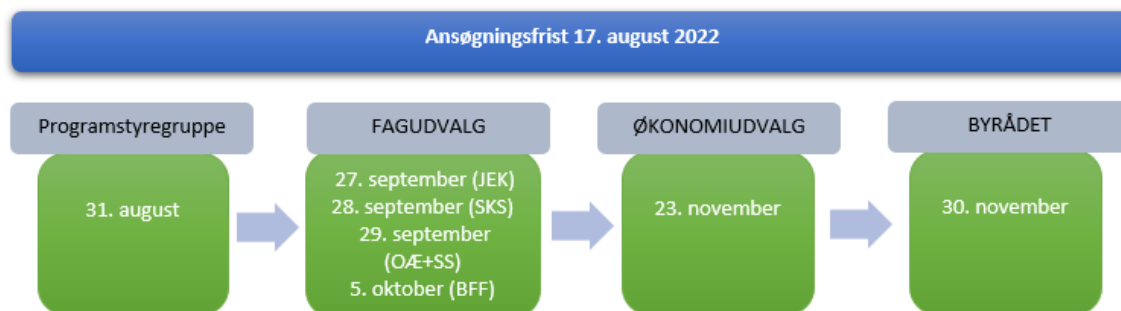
Ansøgningsfrist 17. august 2022

Programstyregruppe

31. august

FAGUDVALG

27. september (JEK)
28. september (SKS)
29. september (OÆ+SS)
5. oktober (BFF)

ØKONOMIUDVALG

23. november

BYRÅDET

30. november